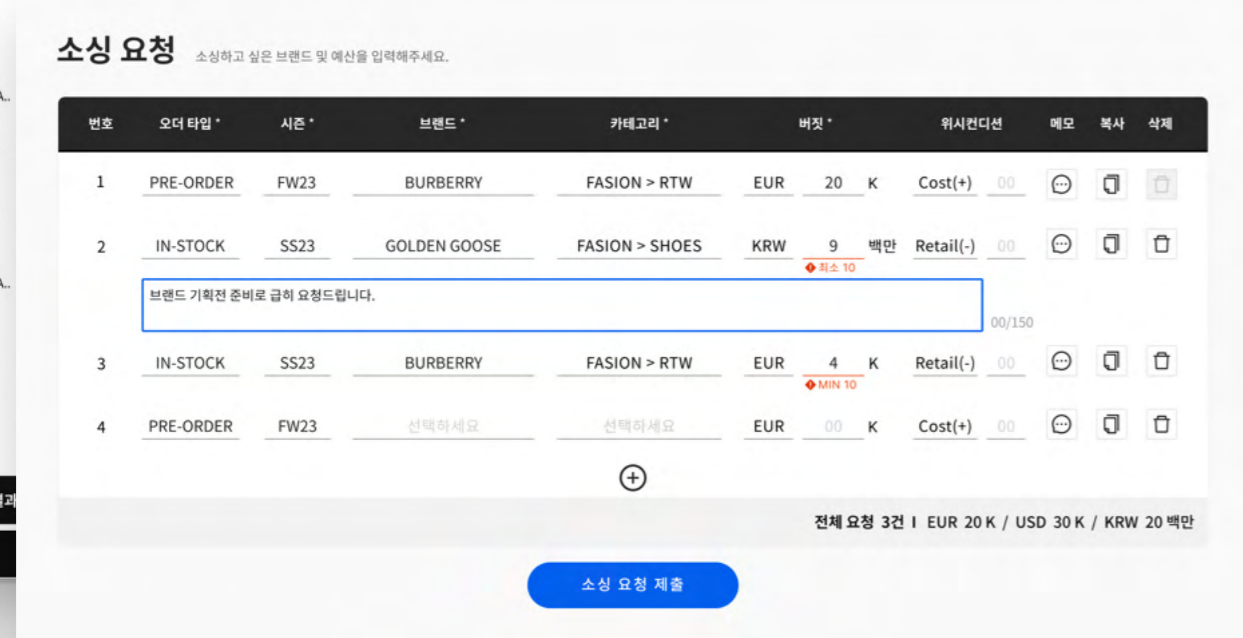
소싱 요청 소싱하고 싶은 브랜드 및 예산을 입력해주세요.

| 번호 | 오더 타입 * | 시즌 * | 브랜드 * | 카테고리 * | 버짓 * | | | 위시컨디션 | | 메모 | 복사 | 삭제 |
|---|---|---|---|---|---|---|---|---|---|---|---|---|
| 1 | PRE-ORDER | FW23 | BURBERRY | FASION > RTW | EUR | 20 | K | Cost(+) | 00 | | | |
| 2 | IN-STOCK | SS23 | GOLDEN GOOSE | FASION > SHOES | KRW | 9 ◆ 최소 10 | 백만 | Retail(-) | 00 | | | |
| 3 | IN-STOCK | SS23 | BURBERRY | FASION > RTW | EUR | 4 ◆ MIN 10 | K | Retail(-) | 00 | | | |
| 4 | PRE-ORDER | FW23 | 선택하세요 | 선택하세요 | EUR | 00 | K | Cost(+) | 00 | | | |

브랜드 기획전 준비로 급히 요청드립니다.
00/150

전체 요청 3건 I EUR 20 K / USD 30 K / KRW 20 백만

소싱 요청 제출